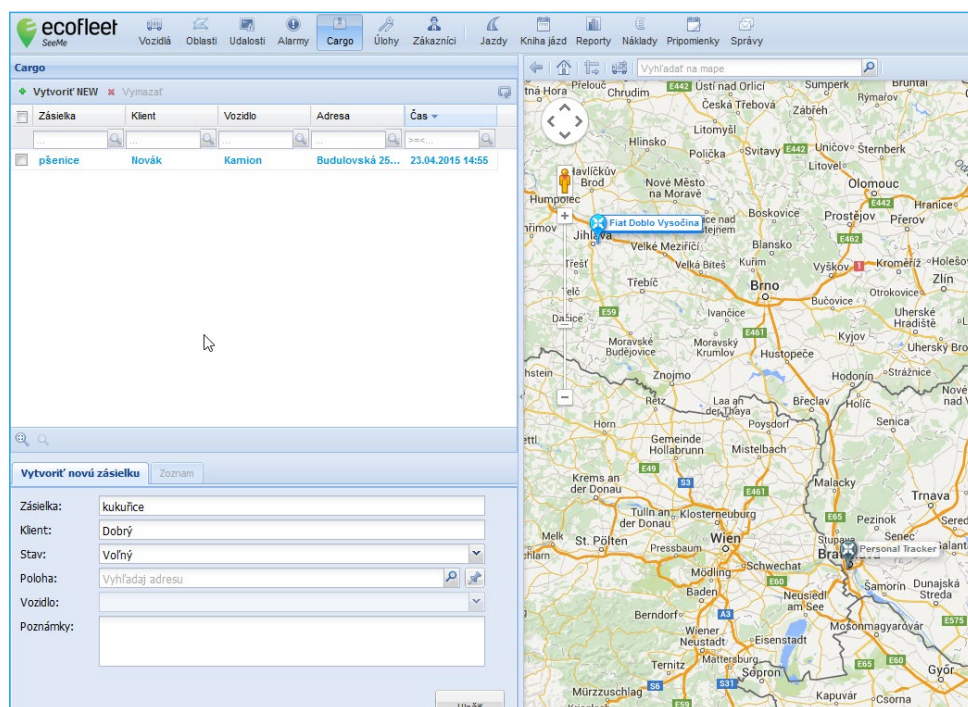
ecofleet SeeMe

Vozidlá Oblasti Udalosti Alarmy Cargo Úlohy Zákazníci Jazdy Kniha jázd Reporty Náklady Pripomienky Správy

Cargo

Vytvoriť NEW Vymazať

| | Zásielka | Klient | Vozidlo | Adresa | Čas |
|---|---|---|---|---|---|
| | ... | ... | ... | ... | >=<... |
| | pšenice | Novák | Kamion | Budulovská 25... | 23.04.2015 14:55 |

Vytvoriť novú zásielku | Zoznam

Zásielka: kukuřice
Klient: Dobrý
Stav: Voľný
Poloha: Vyhľadaj adresu
Vozidlo:
Poznámky:

Uložiť

Vyhľadať na mape

Fiat Doblo Vysočina
Personal Tracker

Přelouč Chrudim Ústí nad Orlicí Šumperk Bruntál Rýmařov Česká Třebová Zábřeh Litomyšl Hlinsko Polička Svitavy Uničov Šternberk Litovel Havlíčkův Brod Nové Město na Moravě Olomouc Humpolec Boskovice Prostějov Přerov Hranice Jihlava Velké Meziříčí Blansko Vyškov Kroměříž Holešov Třešť Velká Bíteš Kuřim Zlín Telč Třebíč Brno Otrokovice Bučovice Dačice Ivančice Uherské Hradiště Moravské Budějovice Moravský Krumlov Hustopeče Kyjov Uherský Brod Znojmo Hodonín Strážnice Retz Laa an der Thaya Břeclav Holíč Poysdorf Senica Horn Gemeinde Hollabrunn Mistelbach Krems an der Donau Malacky Trnava Tulln an der Donau Klosterneuburg Pezinok Senec St. Pölten Pressbaum Wien Schwechat Bratislava Melk Mödling Baden Neusiedl am See Šamorín Dunajská Streda Berndorf Wiener Neustadt Eisenstadt Mosonmagyaróvár Ternitz Mattersburg Sopron Győr Mürzzuschlag Kapuvár Csorna
E442 E462 E59 E461 E49 E65 E60 A3 E575 S3 S6 S31